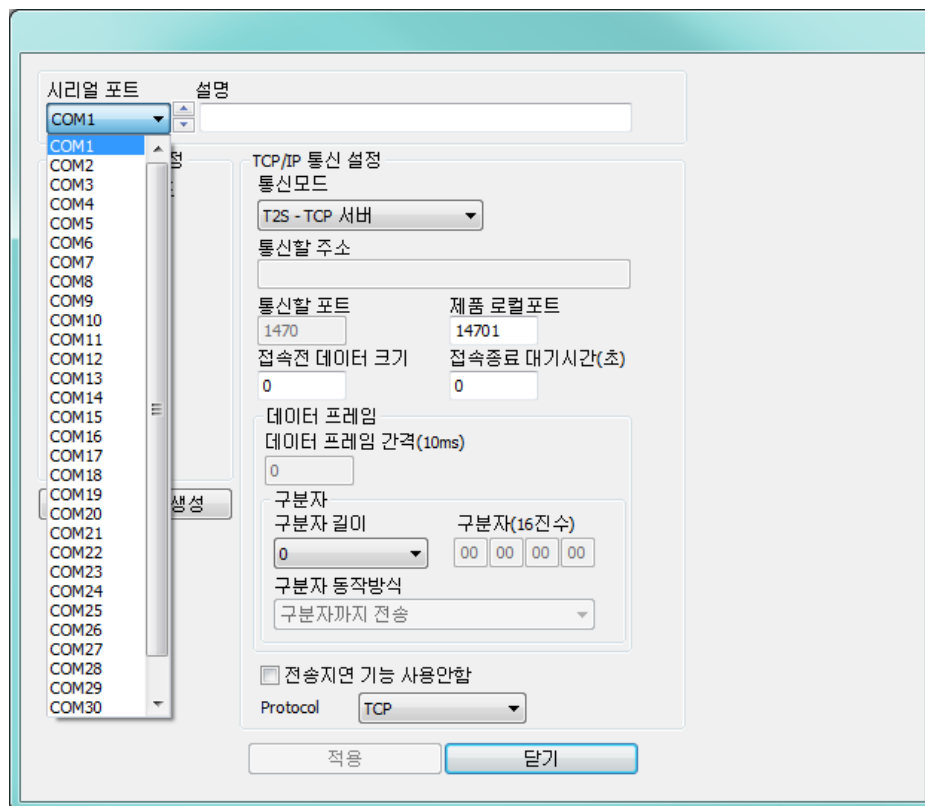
시리얼 포트 설명
COM1
COM1
COM2
COM3
COM4
COM5
COM6
COM7
COM8
COM9
COM10
COM11
COM12
COM13
COM14
COM15
COM16
COM17
COM18
COM19
COM20
COM21
COM22
COM23
COM24
COM25
COM26
COM27
COM28
COM29
COM30
정
생성

TCP/IP 통신 설정
통신모드
T2S - TCP 서버
통신할 주소
통신할 포트 제품 로컬포트
1470 14701
접속전 데이터 크기 접속종료 대기시간(초)
0 0
데이터 프레임
데이터 프레임 간격(10ms)
0
구분자
구분자 길이 구분자(16진수)
0 00 00 00 00
구분자 동작방식
구분자까지 전송
전송지연 기능 사용안함
Protocol TCP
적용 닫기